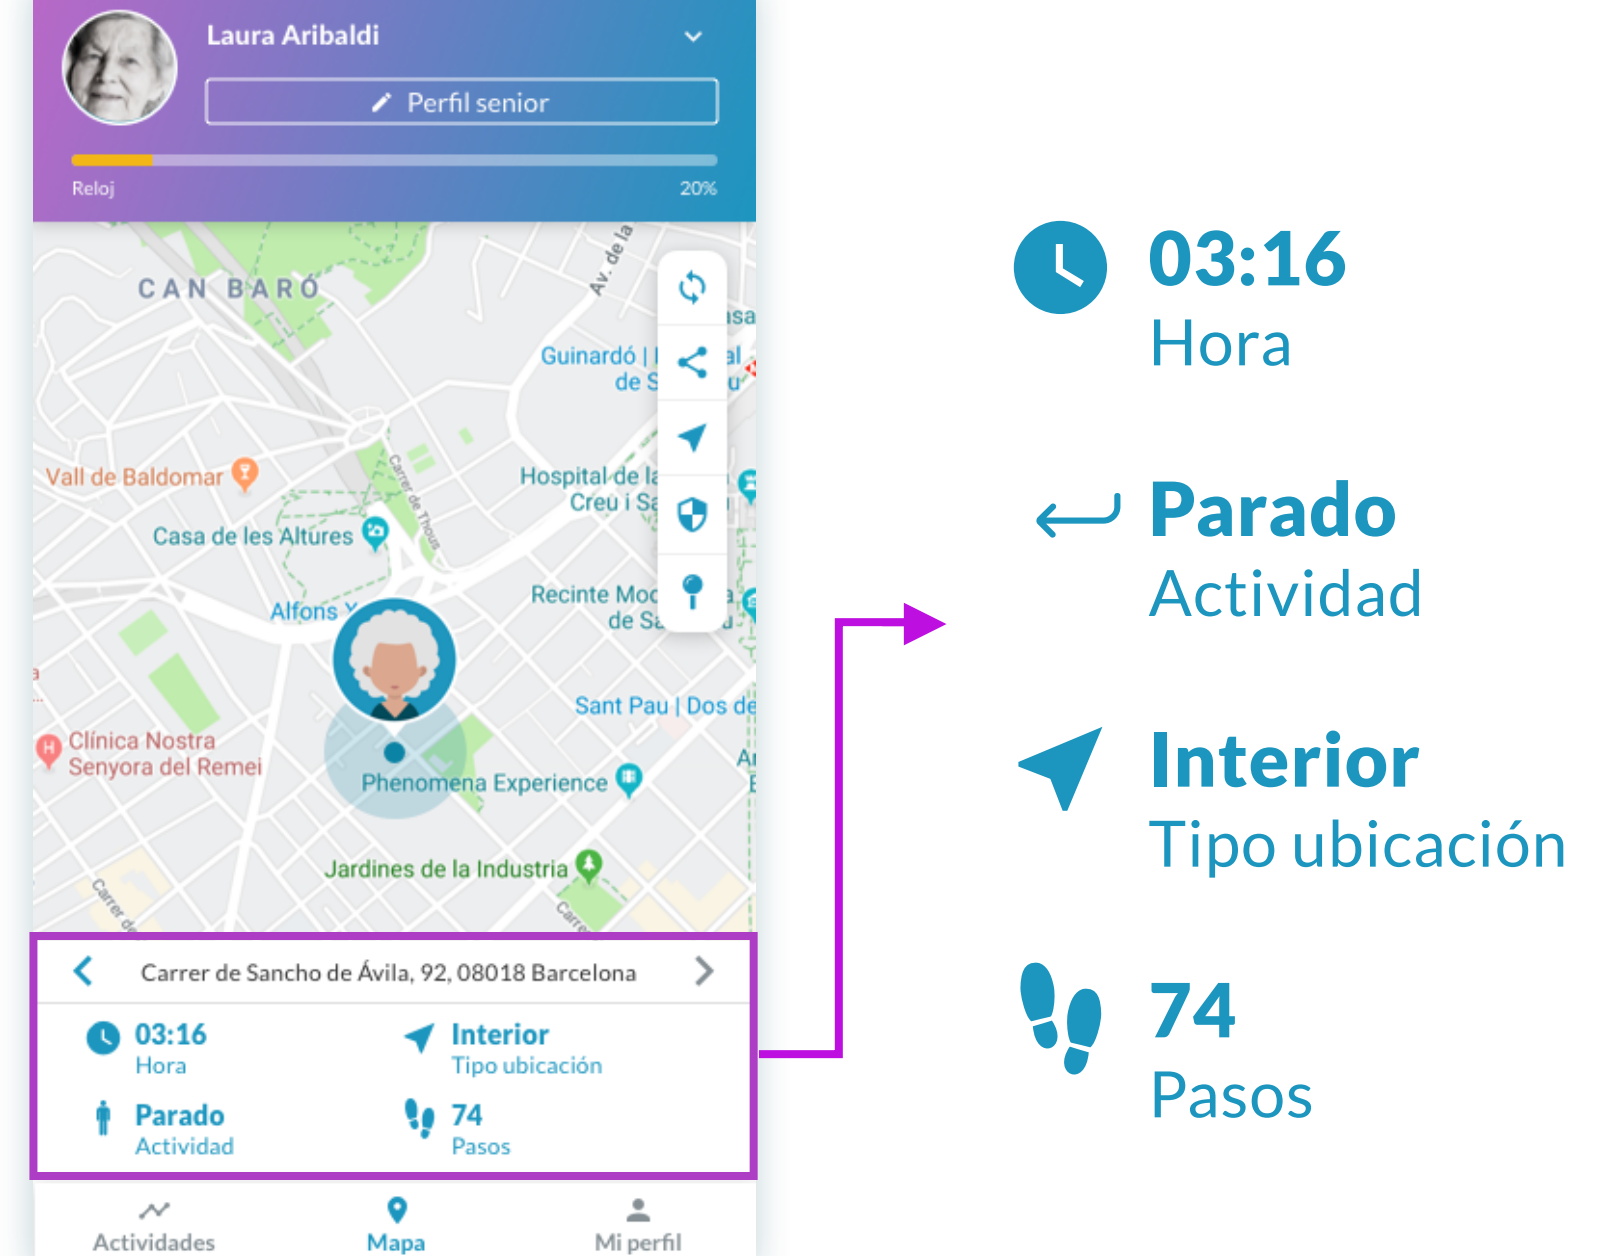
Laura Aribaldi

Perfil senior

Reloj 20%

CAN BARÓ

Av. de la

Guinardó | I de S

Vall de Baldomar

Carrer de Thous

Hospital de la Creu i Sa

Casa de les Altures

Alfons X

Recinte Mod de Sa

Sant Pau | Dos de

Clínica Nostra Senyora del Remei

Phenomena Experience

Jardines de la Industria

Carrer de Sancho de Ávila, 92, 08018 Barcelona

03:16
Hora

Interior
Tipo ubicación

Parado
Actividad

74
Pasos

Actividades Mapa Mi perfil

03:16
Hora

Parado
Actividad

Interior
Tipo ubicación

74
Pasos